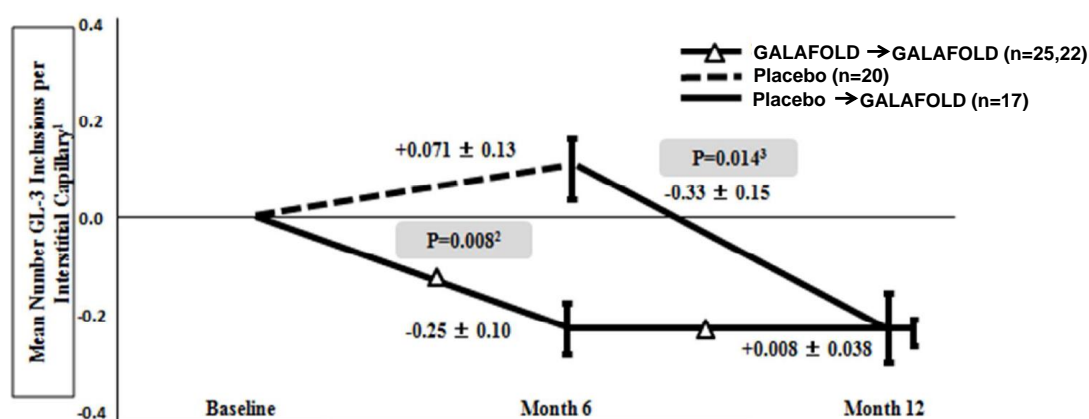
Mean Number GL-3 Inclusions per Interstitial Capillary$^1$

0.4
0.2
0.0
-0.2
-0.4

GALAFOLD → GALAFOLD (n=25,22)
Placebo (n=20)
Placebo → GALAFOLD (n=17)

+0.071 ± 0.13
P=0.014$^3$
-0.33 ± 0.15
P=0.008$^2$
-0.25 ± 0.10
+0.008 ± 0.038

Baseline
Month 6
Month 12